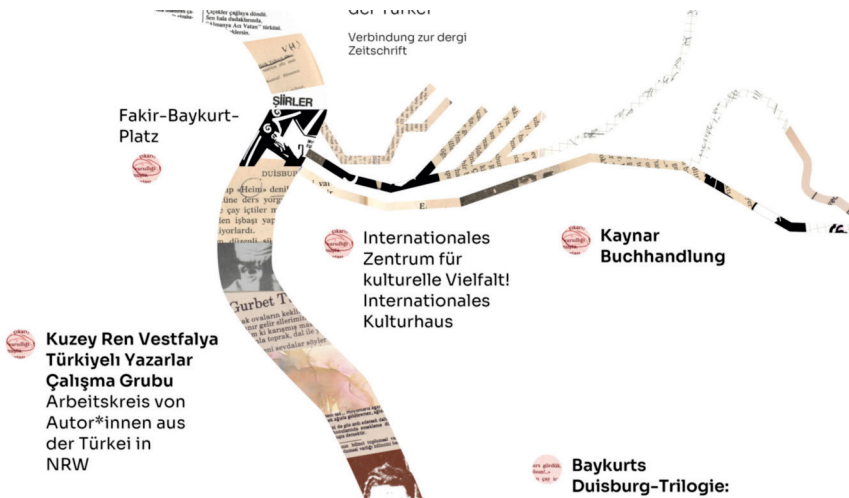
der Türkei

Verbindung zur dergi Zeitschrift

Fakir-Baykurt-Platz

ŞİİRLER

DUISBURG

Gurbet T

Internationales Zentrum für kulturelle Vielfalt! Internationales Kulturhaus

Kaynar Buchhandlung

Kuzey Ren Vestfalya Türkiyeli Yazarlar Çalışma Grubu
Arbeitskreis von Autor*innen aus der Türkei in NRW

Baykurts Duisburg-Trilogie: